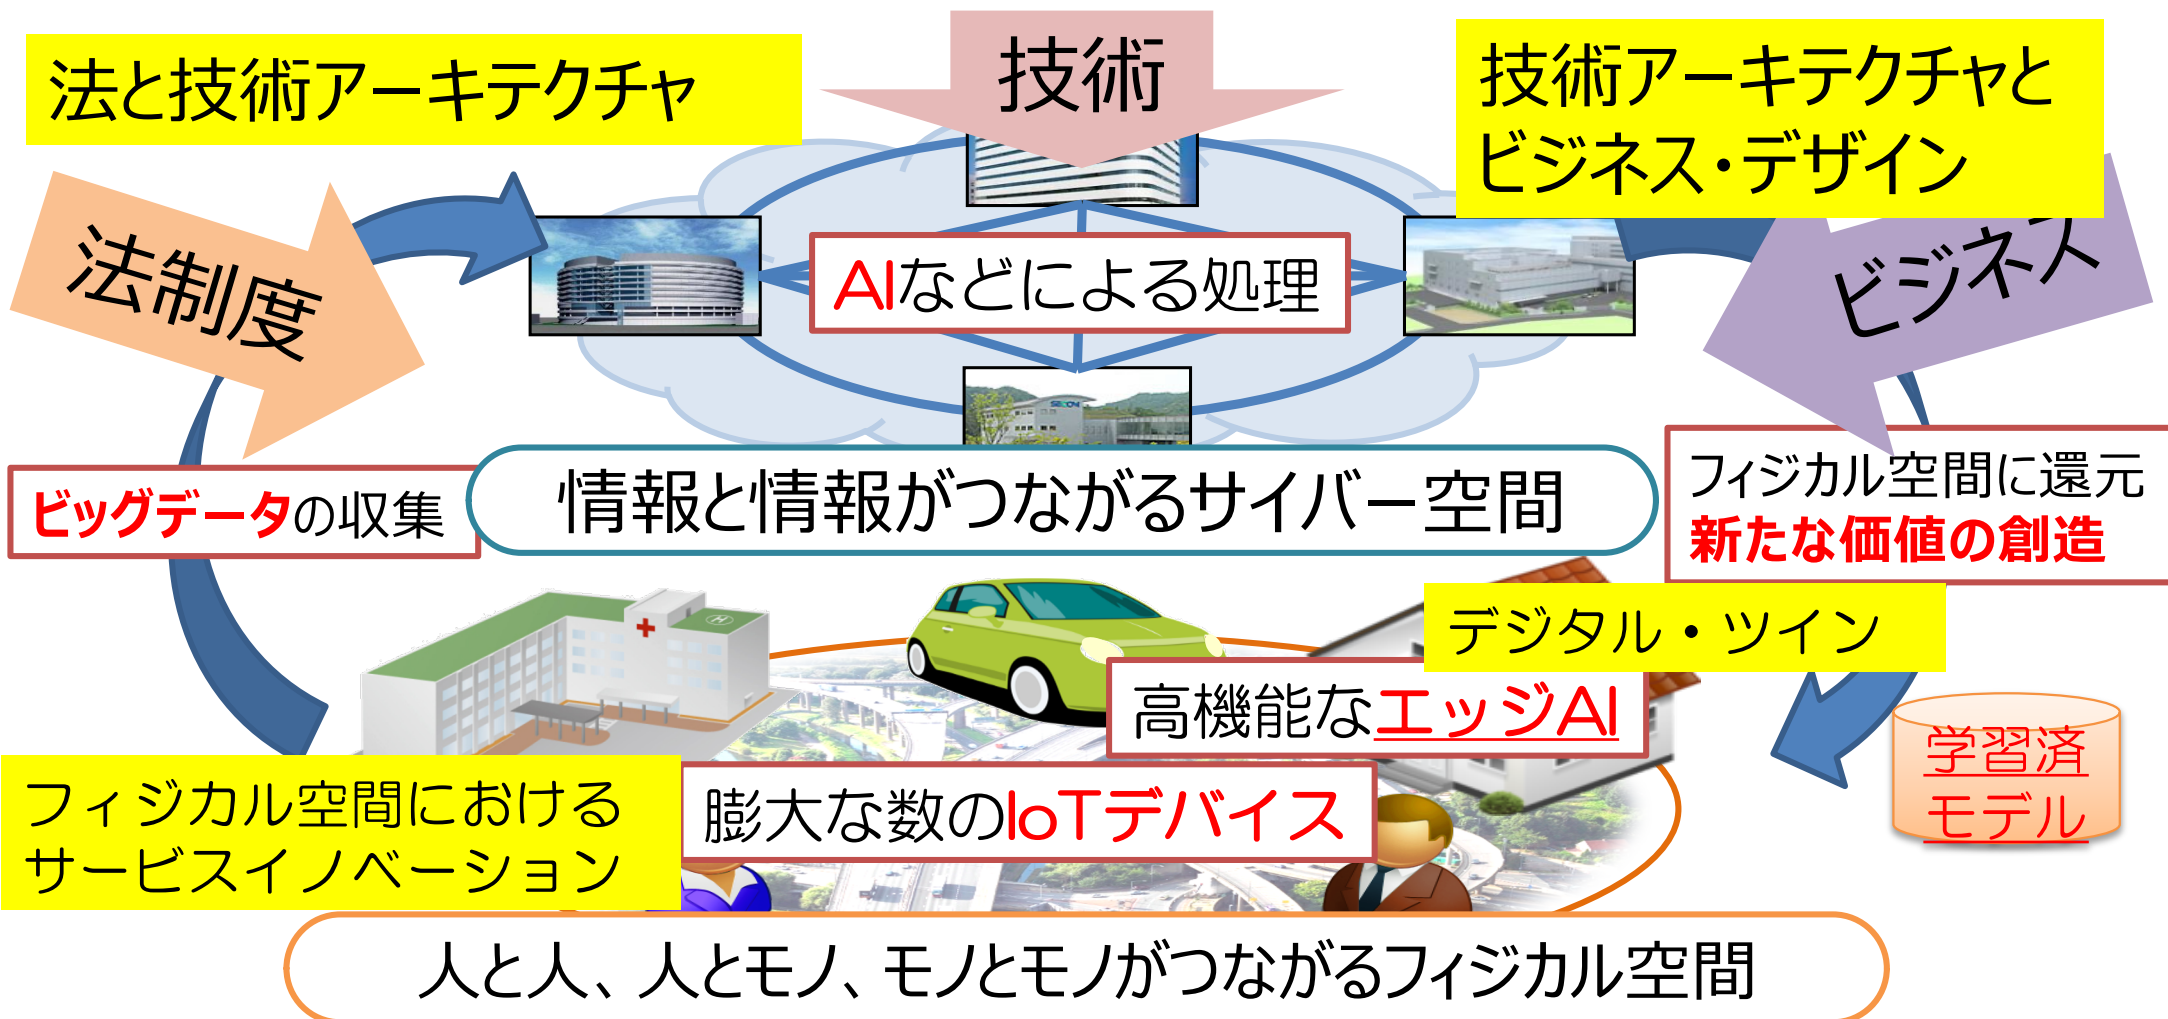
法と技術アーキテクチャ

技術

技術アーキテクチャと ビジネス・デザイン

法制度

ビジネス

AIなどによる処理

ビッグデータの収集

情報と情報がつながるサイバー空間

フィジカル空間に還元 新たな価値の創造

デジタル・ツイン

高機能なエッジAI

学習済 モデル

フィジカル空間における サービスイノベーション

膨大な数のIoTデバイス

人と人、人とモノ、モノとモノがつながるフィジカル空間